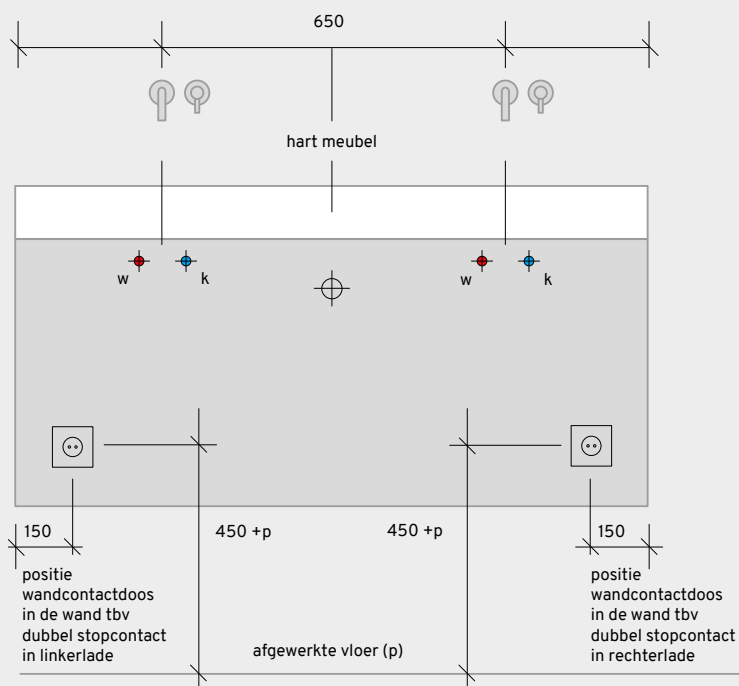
650

hart meubel

w k

w k

150

450 +p

450 +p

150

positie wandcontactdoos in de wand tbv dubbel stopcontact in linkerlade

afgewerkte vloer (p)

positie wandcontactdoos in de wand tbv dubbel stopcontact in rechterlade